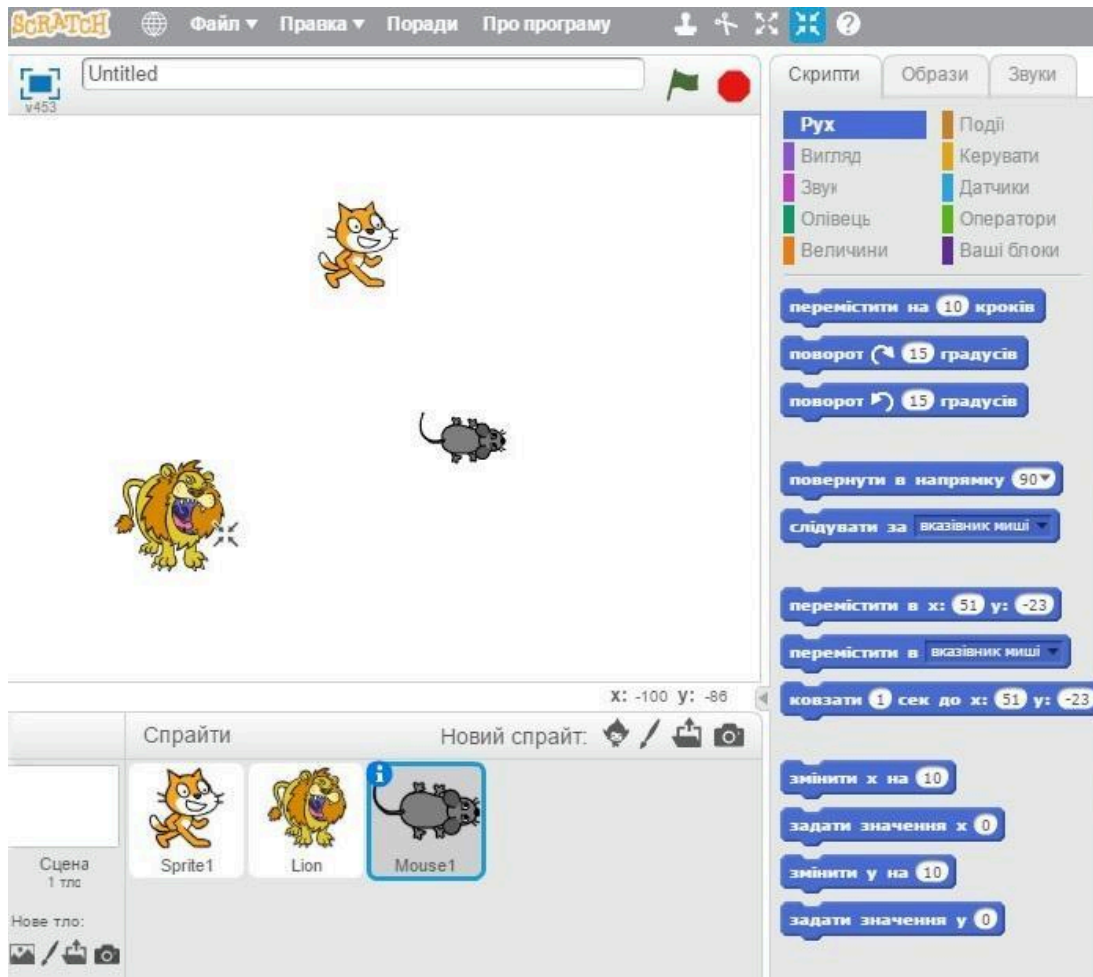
SCRATCH Файл ▾ Правка ▾ Поради Про програму

v453 Untitled

Скрипти Образи Звуки

Рух
Вигляд
Звук
Олівець
Величини
Події
Керувати
Датчики
Оператори
Ваші блоки

перемістити на 10 кроків
поворот 15 градусів
поворот 15 градусів
повернути в напрямку 90▾
слідувати за вказівник миші ▾
перемістити в x: 51 y: -23
перемістити в вказівник миші ▾
ковзати 1 сек до x: 51 y: -23
змінити х на 10
задати значення х 0
змінити у на 10
задати значення у 0

x: -100 y: -86

Спрайти Новий спрайт:

Sprite1 Lion Mouse1

Сцена
1 тло

Нове тло: